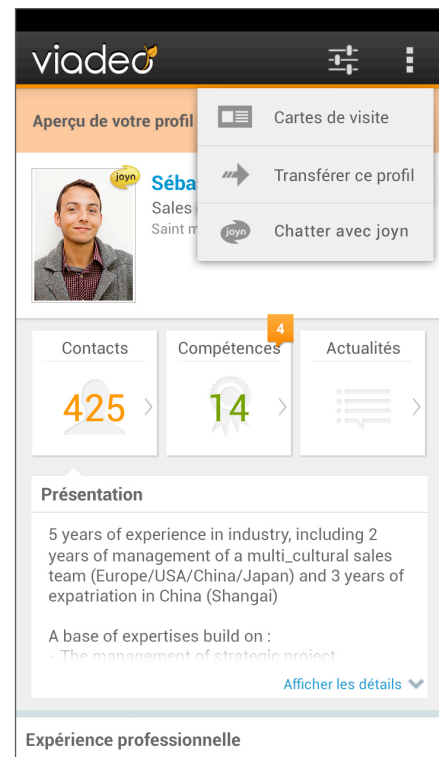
viadeo

Aperçu de votre profil

Cartes de visite

Transférer ce profil

joyn Chatter avec joyn

joyn

Séba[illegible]

Sales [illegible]

Saint m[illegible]

Contacts

425

Compétences

4

14

Actualités

Présentation

5 years of experience in industry, including 2 years of management of a multi_cultural sales team (Europe/USA/China/Japan) and 3 years of expatriation in China (Shangai)

A base of expertises build on :

- The management of strategic project

Afficher les détails

Expérience professionnelle